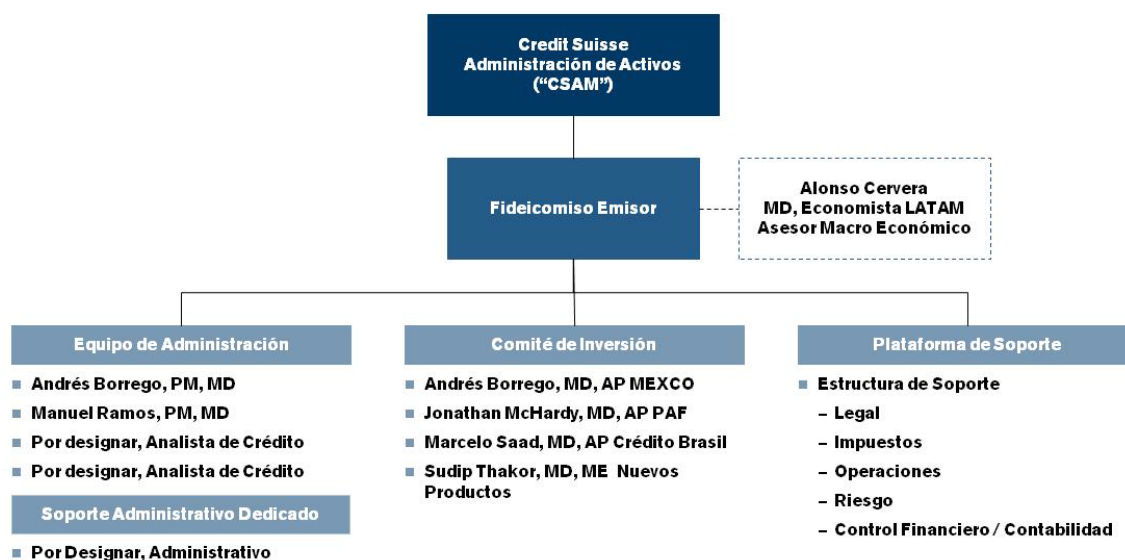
Credit Suisse
Administración de Activos
("CSAM")

Fideicomiso Emisor

Alonso Cervera
MD, Economista LATAM
Asesor Macro Económico

Equipo de Administración

- Andrés Borrego, PM, MD
- Manuel Ramos, PM, MD
- Por designar, Analista de Crédito
- Por designar, Analista de Crédito

Soporte Administrativo Dedicado

- Por Designar, Administrativo

Comité de Inversión

- Andrés Borrego, MD, AP MEXCO
- Jonathan McHardy, MD, AP PAF
- Marcelo Saad, MD, AP Crédito Brasil
- Sudip Thakor, MD, ME Nuevos Productos

Plataforma de Soporte

- Estructura de Soporte
  – Legal
  – Impuestos
  – Operaciones
  – Riesgo
  – Control Financiero / Contabilidad